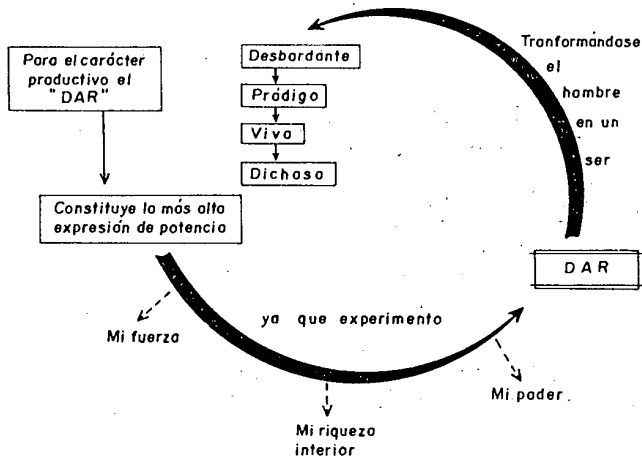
Para el carácter productivo el "DAR"

Constituye la más alta expresión de potencia

Desbordante

Pródigo

Vivo

Dichoso

Tronformandose el hombre en un ser

DAR

ya que experimento

Mi fuerza

Mi riqueza interior

Mi poder.